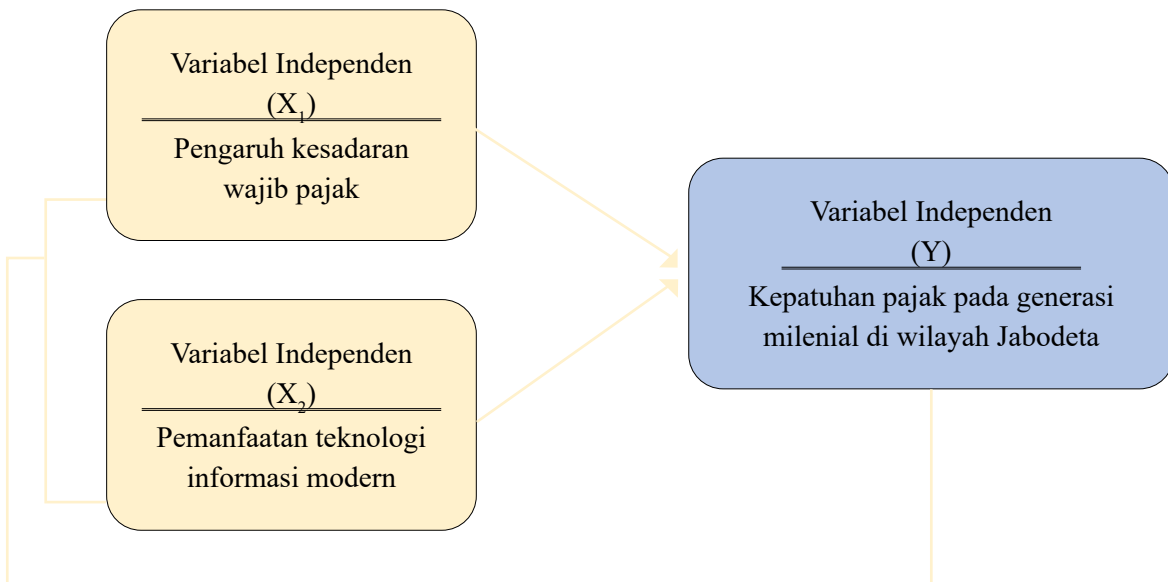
Variabel Independen
$(X_1)$
Pengaruh kesadaran wajib pajak

Variabel Independen
$(X_2)$
Pemanfaatan teknologi informasi modern

Variabel Independen
(Y)
Kepatuhan pajak pada generasi milenial di wilayah Jabodeta